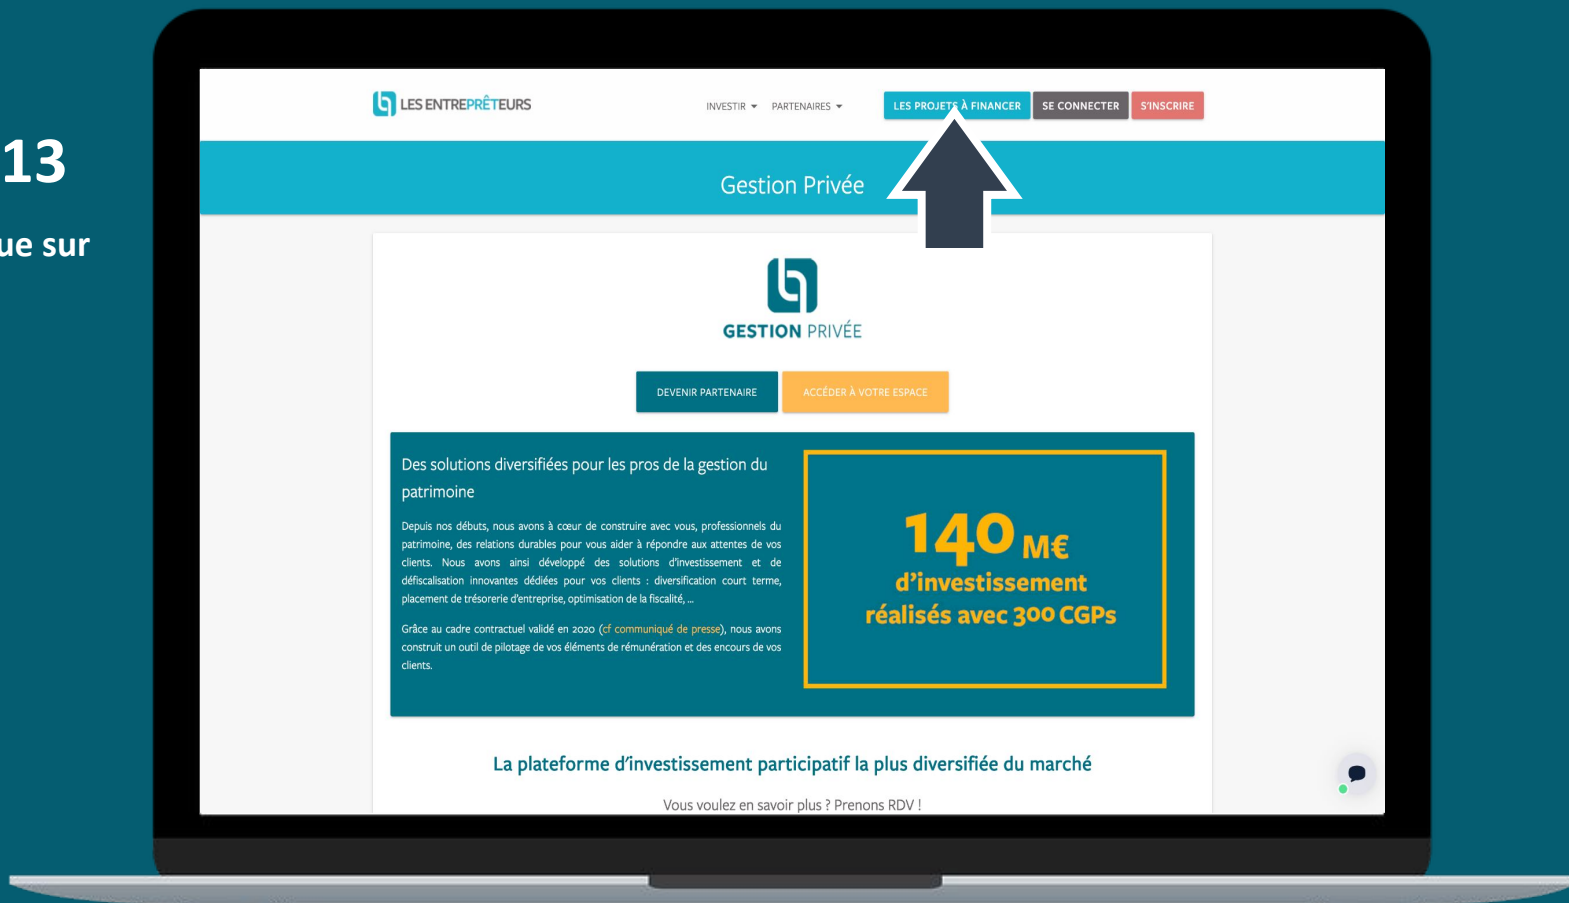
13

ue sur

LES ENTREPRÊTEURS

INVESTIR PARTENAIRES

LES PROJETS À FINANCER SE CONNECTER S'INSCRIRE

Gestion Privée

GESTION PRIVÉE

DEVENIR PARTENAIRE ACCÉDER À VOTRE ESPACE

Des solutions diversifiées pour les pros de la gestion du patrimoine

Depuis nos débuts, nous avons à cœur de construire avec vous, professionnels du patrimoine, des relations durables pour vous aider à répondre aux attentes de vos clients. Nous avons ainsi développé des solutions d'investissement et de défiscalisation innovantes dédiées pour vos clients : diversification court terme, placement de trésorerie d'entreprise, optimisation de la fiscalité, ...

Grâce au cadre contractuel validé en 2020 (cf communiqué de presse), nous avons construit un outil de pilotage de vos éléments de rémunération et des encours de vos clients.

140 M€ d'investissement réalisés avec 300 CGPs

La plateforme d'investissement participatif la plus diversifiée du marché

Vous voulez en savoir plus ? Prenons RDV !